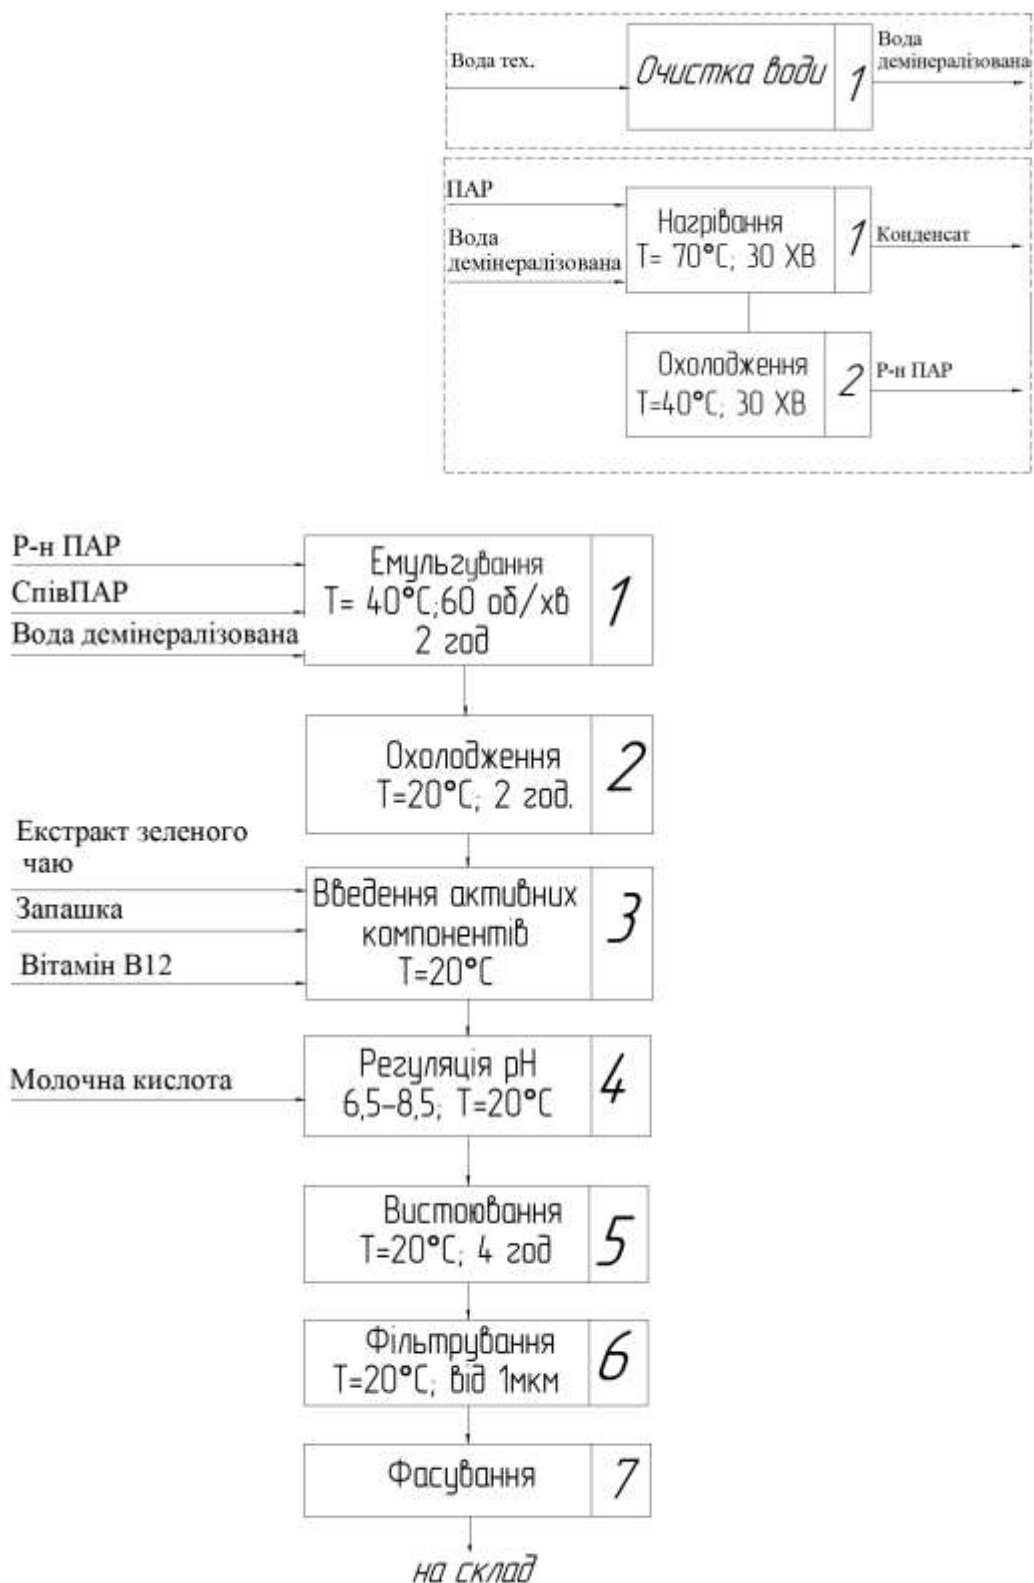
Вода тех.

Очистка води

1

Вода демінералізована

ПАР

Вода демінералізована

Нагрівання
T= 70°C; 30 ХВ

1

Конденсат

Охолодження
T=40°C; 30 ХВ

2

Р-н ПАР

Р-н ПАР

СпівПАР

Вода демінералізована

Емульгування
T= 40°C;60 об/хв
2 год

1

Охолодження
T=20°C; 2 год.

2

Екстракт зеленого чаю

Запашка

Вітамін В12

Введення активних компонентів
T=20°C

3

Молочна кислота

Регуляція pH
6,5–8,5; T=20°C

4

Вистоювання
T=20°C; 4 год

5

Фільтрування
T=20°C; від 1мкм

6

Фасування

7

на склад